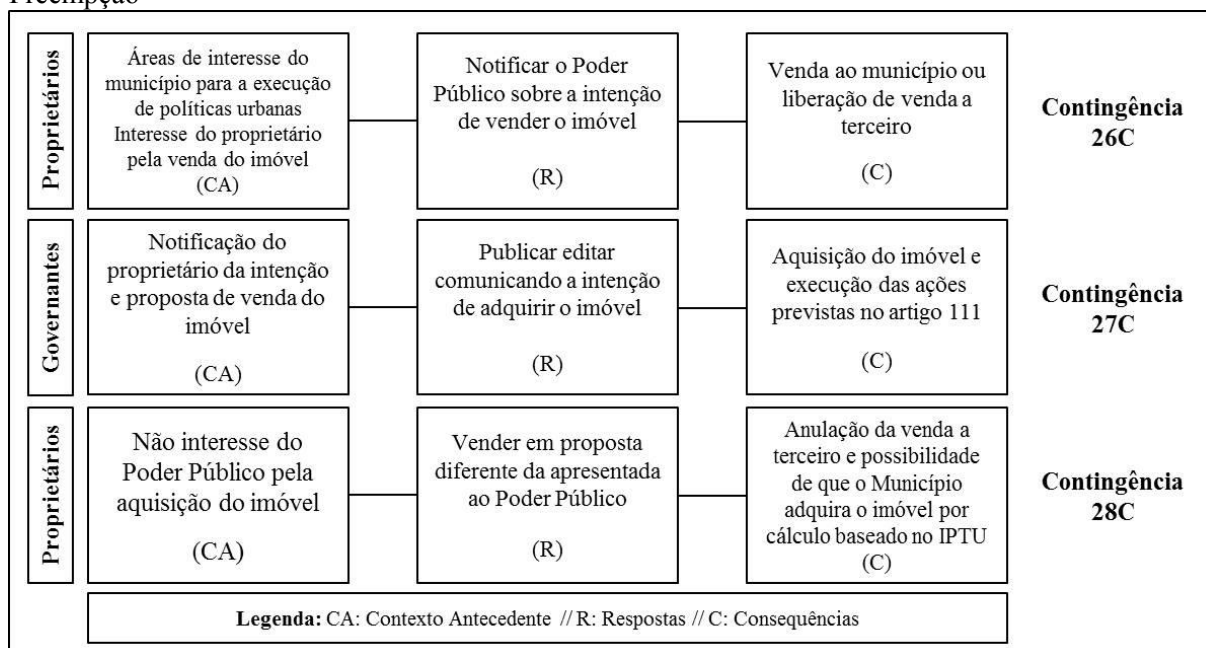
Preempção

Proprietários

Áreas de interesse do município para a execução de políticas urbanas Interesse do proprietário pela venda do imóvel
(CA)

Notificar o Poder Público sobre a intenção de vender o imóvel
(R)

Venda ao município ou liberação de venda a terceiro
(C)

Contingência 26C

Governantes

Notificação do proprietário da intenção e proposta de venda do imóvel
(CA)

Publicar editar comunicando a intenção de adquirir o imóvel
(R)

Aquisição do imóvel e execução das ações previstas no artigo 111
(C)

Contingência 27C

Proprietários

Não interesse do Poder Público pela aquisição do imóvel
(CA)

Vender em proposta diferente da apresentada ao Poder Público
(R)

Anulação da venda a terceiro e possibilidade de que o Município adquira o imóvel por cálculo baseado no IPTU
(C)

Contingência 28C

**Legenda:** CA: Contexto Antecedente // R: Respostas // C: Consequências